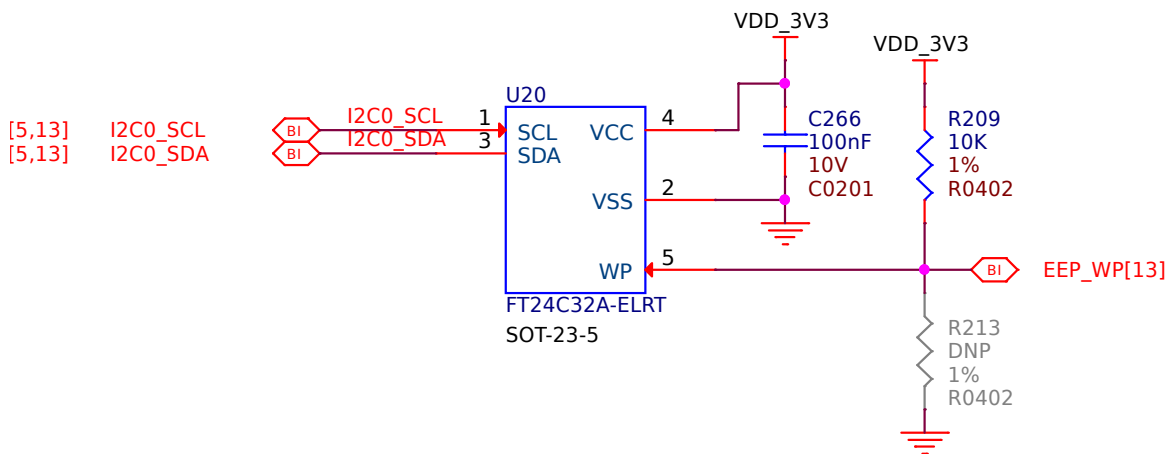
VDD_3V3

VDD_3V3

U20

[5,13] I2C0_SCL
[5,13] I2C0_SDA

BI
BI

I2C0_SCL
I2C0_SDA

1
3

SCL
SDA

VCC

VSS

WP

4

2

5

FT24C32A-ELRT
SOT-23-5

C266
100nF
10V
C0201

R209
10K
1%
R0402

BI

EEP_WP[13]

R213
DNP
1%
R0402